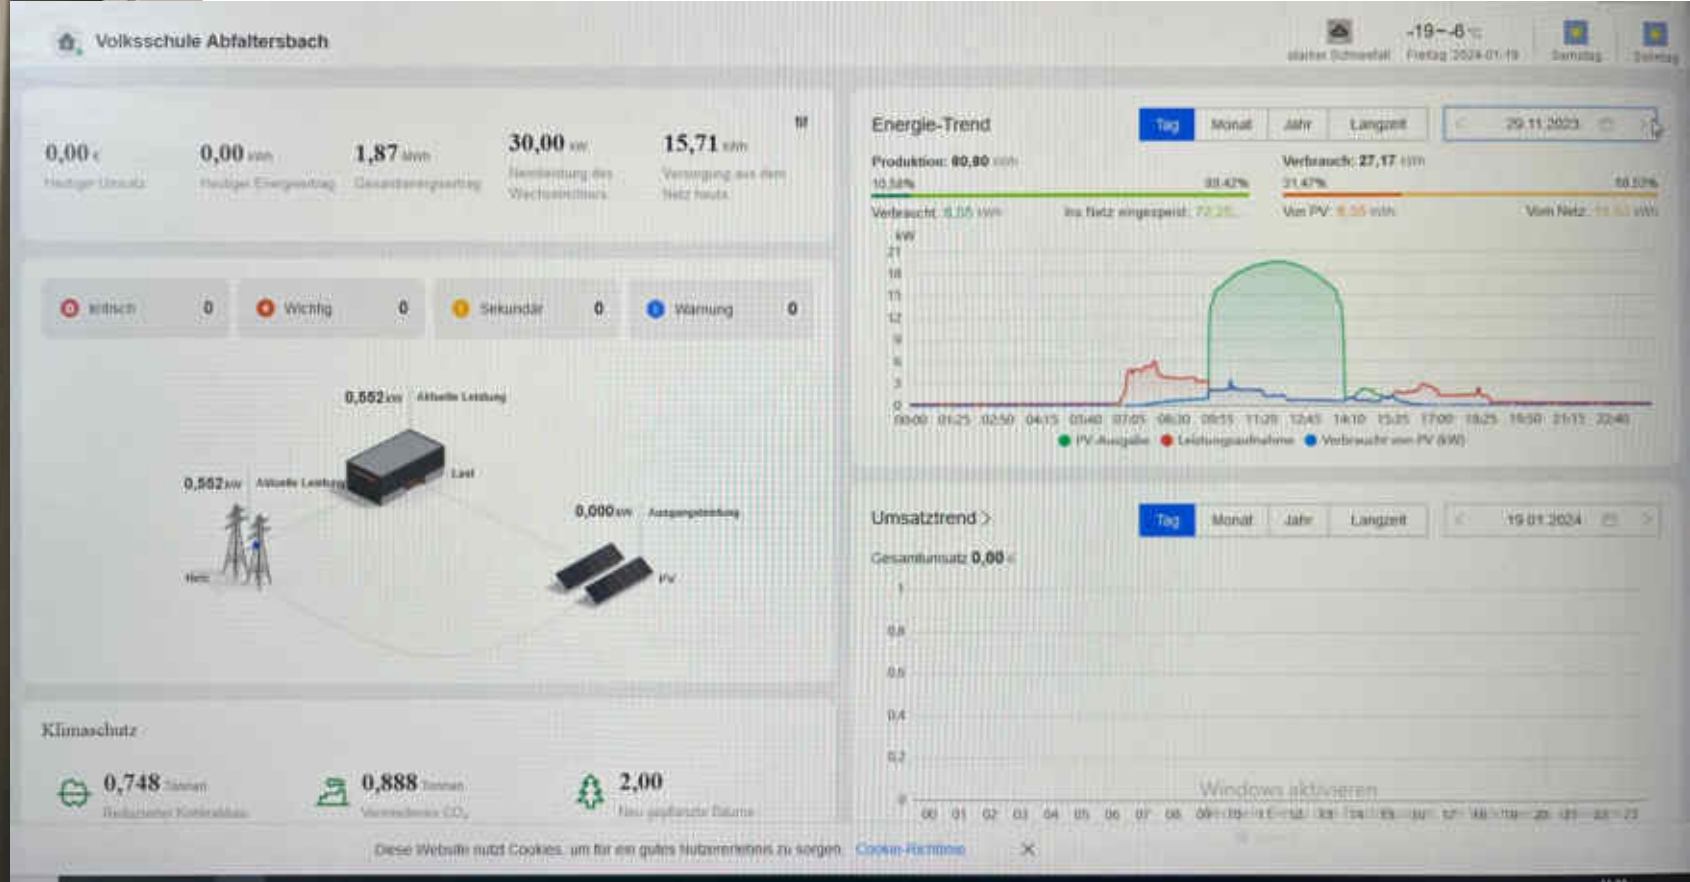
Volksschule Abfaltersbach

starker Schneefall -19~-6 °C Freitag 2024-01-19 Samstag Sonntag

0,00 € Heutiger Umsatz
0,00 kWh Heutiger Energieertrag
1,87 MWh Gesamtenergieertrag
30,00 kW Nennleistung des Wechselrichters
15,71 kWh Versorgung aus dem Netz heute

Energie-Trend
Tag Monat Jahr Langzeit
29.11.2023

Produktion: 80,80 kWh
10,58% 89,42%
Verbraucht: 8,55 kWh Ins Netz eingespeist: 72,25...

Verbrauch: 27,17 kWh
31,47% 68,53%
Von PV: 8,55 kWh Vom Netz: 18,62 kWh

kW
21 18 15 12 9 6 3 0
00:00 01:25 02:50 04:15 05:40 07:05 08:30 09:55 11:20 12:45 14:10 15:35 17:00 18:25 19:50 21:15 22:40
PV-Ausgabe Leistungsaufnahme Verbraucht von PV (kW)

Kritisch 0
Wichtig 0
Sekundär 0
Warnung 0

0,552 kW Aktuelle Leistung
Last
0,552 kW Aktuelle Leistung
Netz
0,000 kW Ausgangsleistung
PV

Umsatztrend >
Tag Monat Jahr Langzeit
19.01.2024
Gesamtumsatz 0,00 €
1 0,8 0,6 0,4 0,2 0
00 01 02 03 04 05 06 07 08 09 10 11 12 13 14 15 16 17 18 19 20 21 22 23
Windows aktivieren

Klimaschutz
0,748 Tonnen Reduzierter Kohleabbau
0,888 Tonnen Vermiedenes $CO_2$
2,00 Neu gepflanzte Bäume

Diese Website nutzt Cookies, um für ein gutes Nutzererlebnis zu sorgen. Cookie-Richtlinie ×